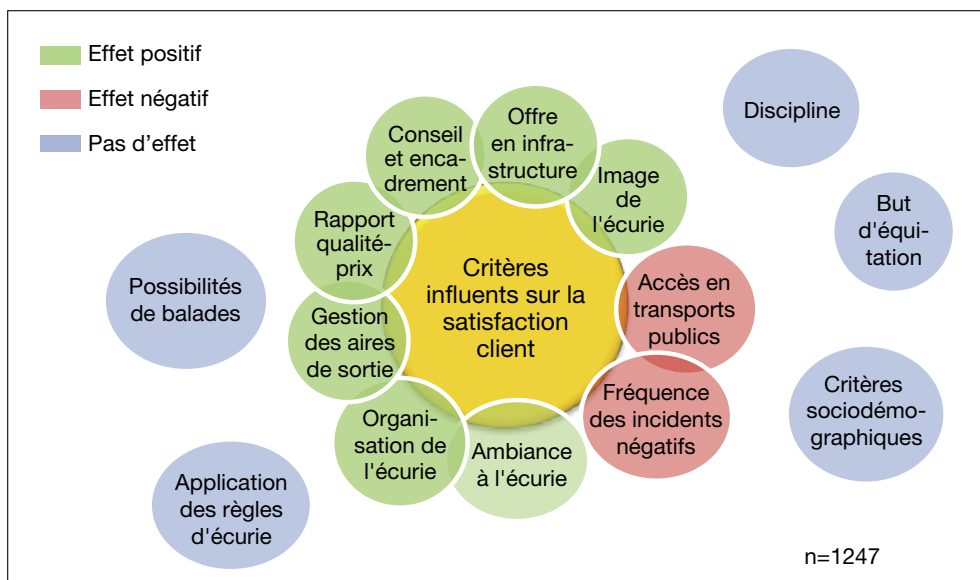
Effet positif
Effet négatif
Pas d'effet

Discipline

Conseil et encadrement

Offre en infrastructure

Image de l'écurie

Rapport qualité-prix

Critères influents sur la satisfaction client

But d'équitation

Possibilités de balades

Accès en transports publics

Gestion des aires de sortie

Fréquence des incidents négatifs

Critères sociodémographiques

Organisation de l'écurie

Ambiance à l'écurie

Application des règles d'écurie

n=1247